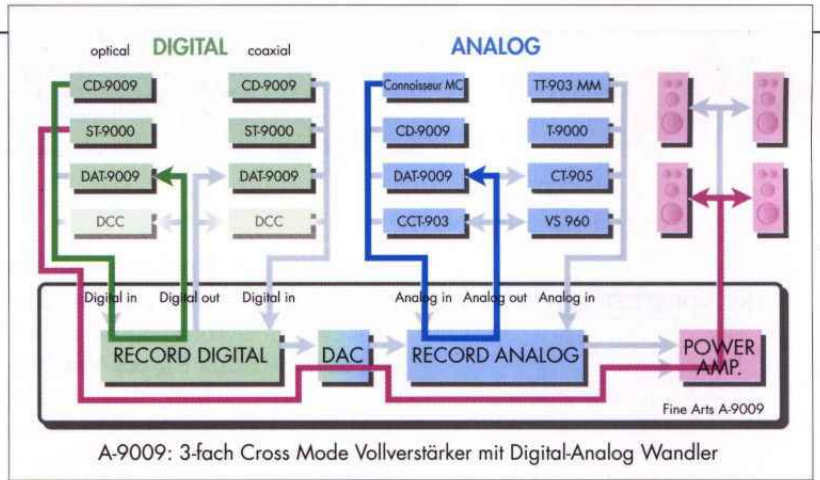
optical DIGITAL coaxial

ANALOG

CD-9009

ST-9000

DAT-9009

DCC

CD-9009

ST-9000

DAT-9009

DCC

Connoisseur MC

CD-9009

DAT-9009

CCT-903

TT-903 MM

T-9000

CT-905

VS 960

Digital in Digital out Digital in

Analog in Analog out Analog in

RECORD DIGITAL

DAC

RECORD ANALOG

POWER AMP.

Fine Arts A-9009

A-9009: 3-fach Cross Mode Vollverstärker mit Digital-Analog Wandler